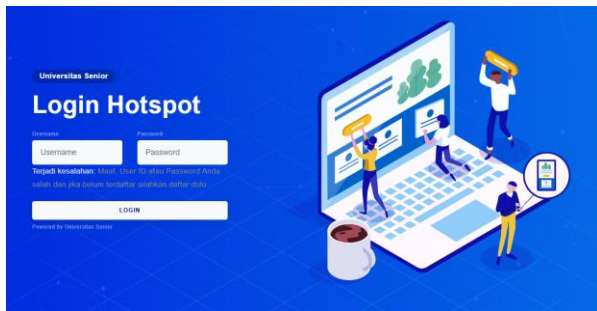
Universitas Senior

Login Hotspot

Username
Username

Password
Password

Terjadi kesalahan: Maaf, User ID atau Password Anda salah dan jika belum terdaftar silahkan daftar dulu

LOGIN

Powered by Universitas Senior